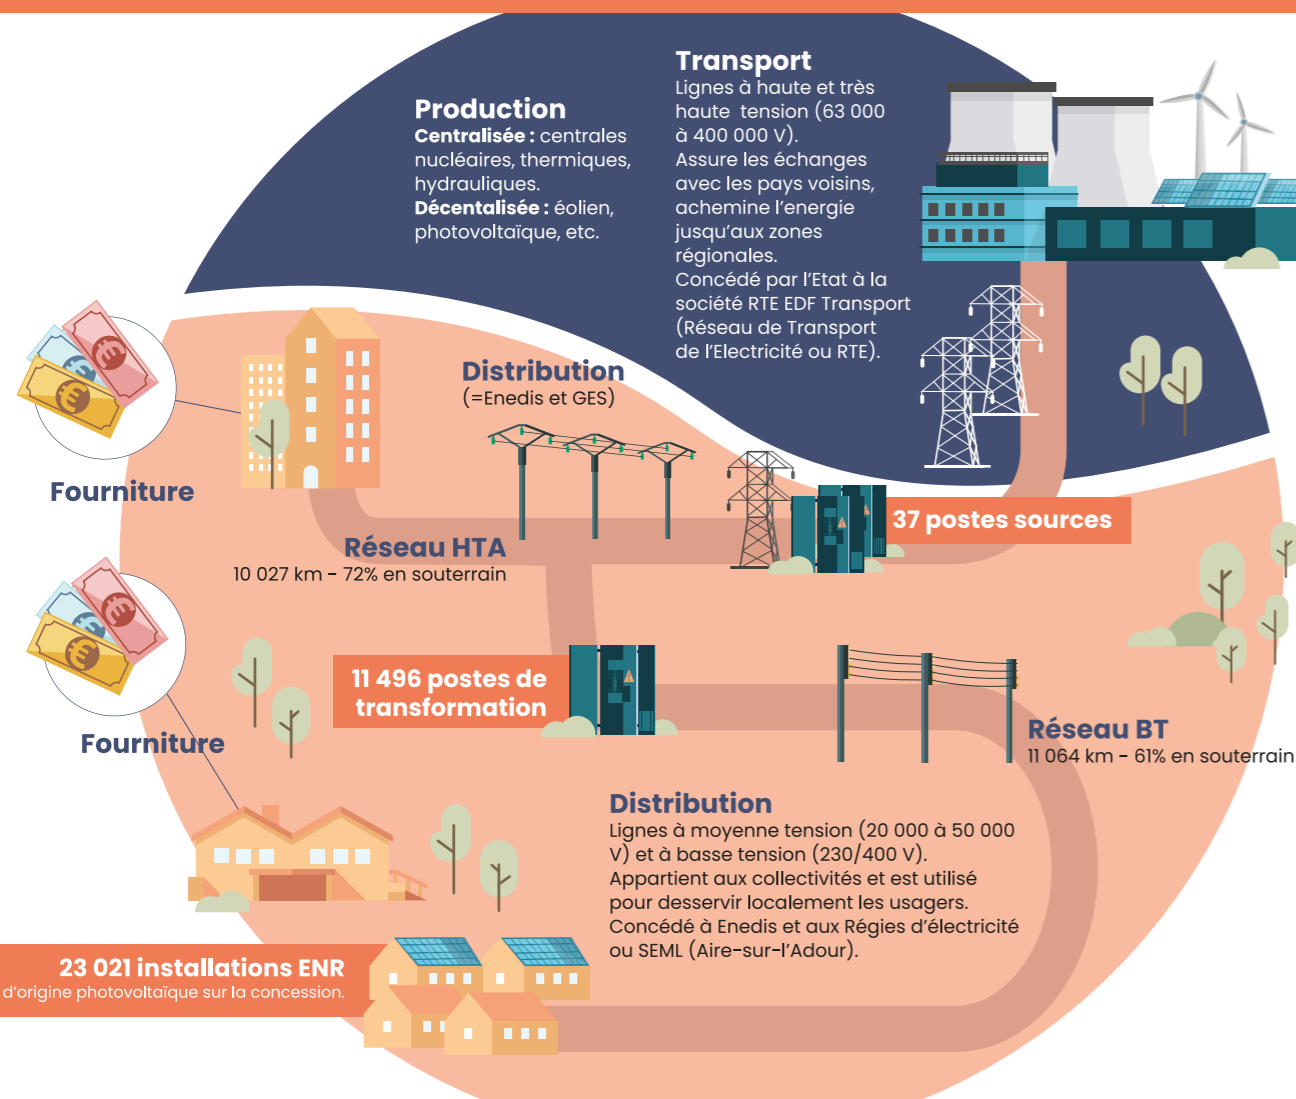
Production
**Centralisée :** centrales nucléaires, thermiques, hydrauliques.
**Décentalisée :** éolien, photovoltaïque, etc.

Transport
Lignes à haute et très haute tension (63 000 à 400 000 V).
Assure les échanges avec les pays voisins, achemine l'energie jusqu'aux zones régionales.
Concédé par l'Etat à la société RTE EDF Transport (Réseau de Transport de l'Electricité ou RTE).

Distribution
(=Enedis et GES)

Fourniture

Réseau HTA
10 027 km – 72% en souterrain

37 postes sources

Fourniture

11 496 postes de transformation

Réseau BT
11 064 km – 61% en souterrain

Distribution
Lignes à moyenne tension (20 000 à 50 000 V) et à basse tension (230/400 V).
Appartient aux collectivités et est utilisé pour desservir localement les usagers.
Concédé à Enedis et aux Régies d'électricité ou SEML (Aire-sur-l'Adour).

23 021 installations ENR
d'origine photovoltaïque sur la concession.